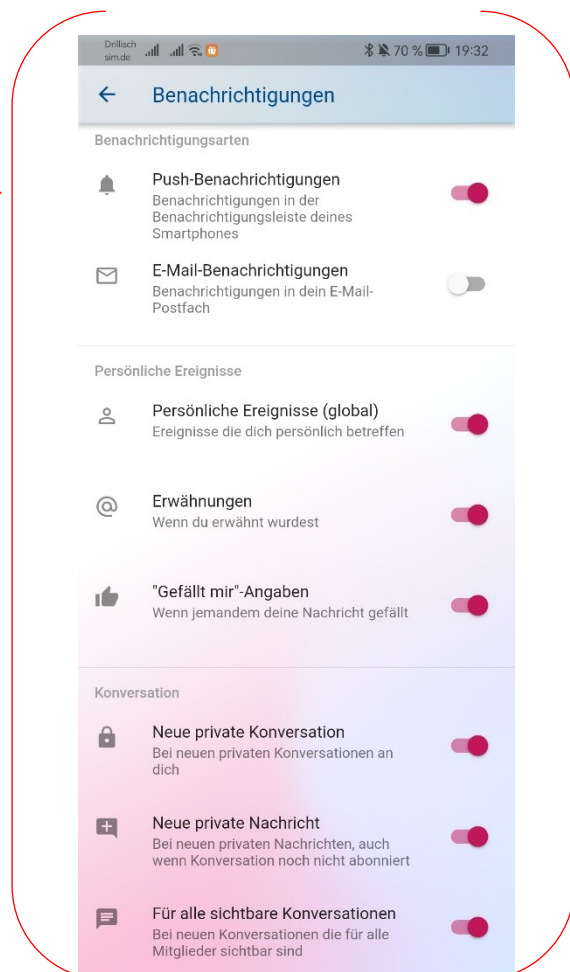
Drillisch sim.de 70 % 19:32

Benachrichtigungen

Benachrichtigungsarten

Push-Benachrichtigungen
Benachrichtigungen in der Benachrichtigungsleiste deines Smartphones

E-Mail-Benachrichtigungen
Benachrichtigungen in dein E-Mail-Postfach

Persönliche Ereignisse

Persönliche Ereignisse (global)
Ereignisse die dich persönlich betreffen

Erwähnungen
Wenn du erwähnt wurdest

"Gefällt mir"-Angaben
Wenn jemandem deine Nachricht gefällt

Konversation

Neue private Konversation
Bei neuen privaten Konversationen an dich

Neue private Nachricht
Bei neuen privaten Nachrichten, auch wenn Konversation noch nicht abonniert

Für alle sichtbare Konversationen
Bei neuen Konversationen die für alle Mitglieder sichtbar sind